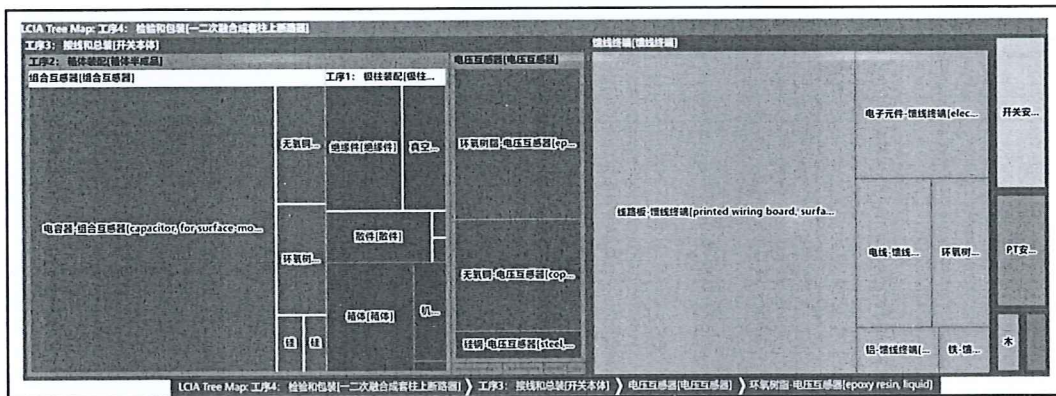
LCIA Tree Map: 工序4: 检验和包装[一二次融合成套柱上断路器]
工序3: 接线和总装[开关本体]
工序2: 箱体装配[箱体半成品]
组合互感器[组合互感器]
工序1: 极柱装配[极柱...
电容器-组合互感器[capacitor, for surface-mo...
无氧铜...
绝缘件[绝缘件]
真空...
环氧树...
散件[散件]
箱体[箱体]
钒...
钱
钱
电压互感器[电压互感器]
环氧树脂-电压互感器[ep...
无氧铜-电压互感器[cop...
钱钢-电压互感器[steel,...
馈线终端[馈线终端]
线路板-馈线终端[printed wiring board, surfa...
电子元件-馈线终端[elec...
电线-馈线...
环氧树...
铝-馈线终端[...
铁-馈...
开关安...
PT安...
木
LCIA Tree Map: 工序4: 检验和包装[一二次融合成套柱上断路器] 〉 工序3: 接线和总装[开关本体] 〉 电压互感器[电压互感器] 〉 环氧树脂-电压互感器[epoxy resin, liquid]